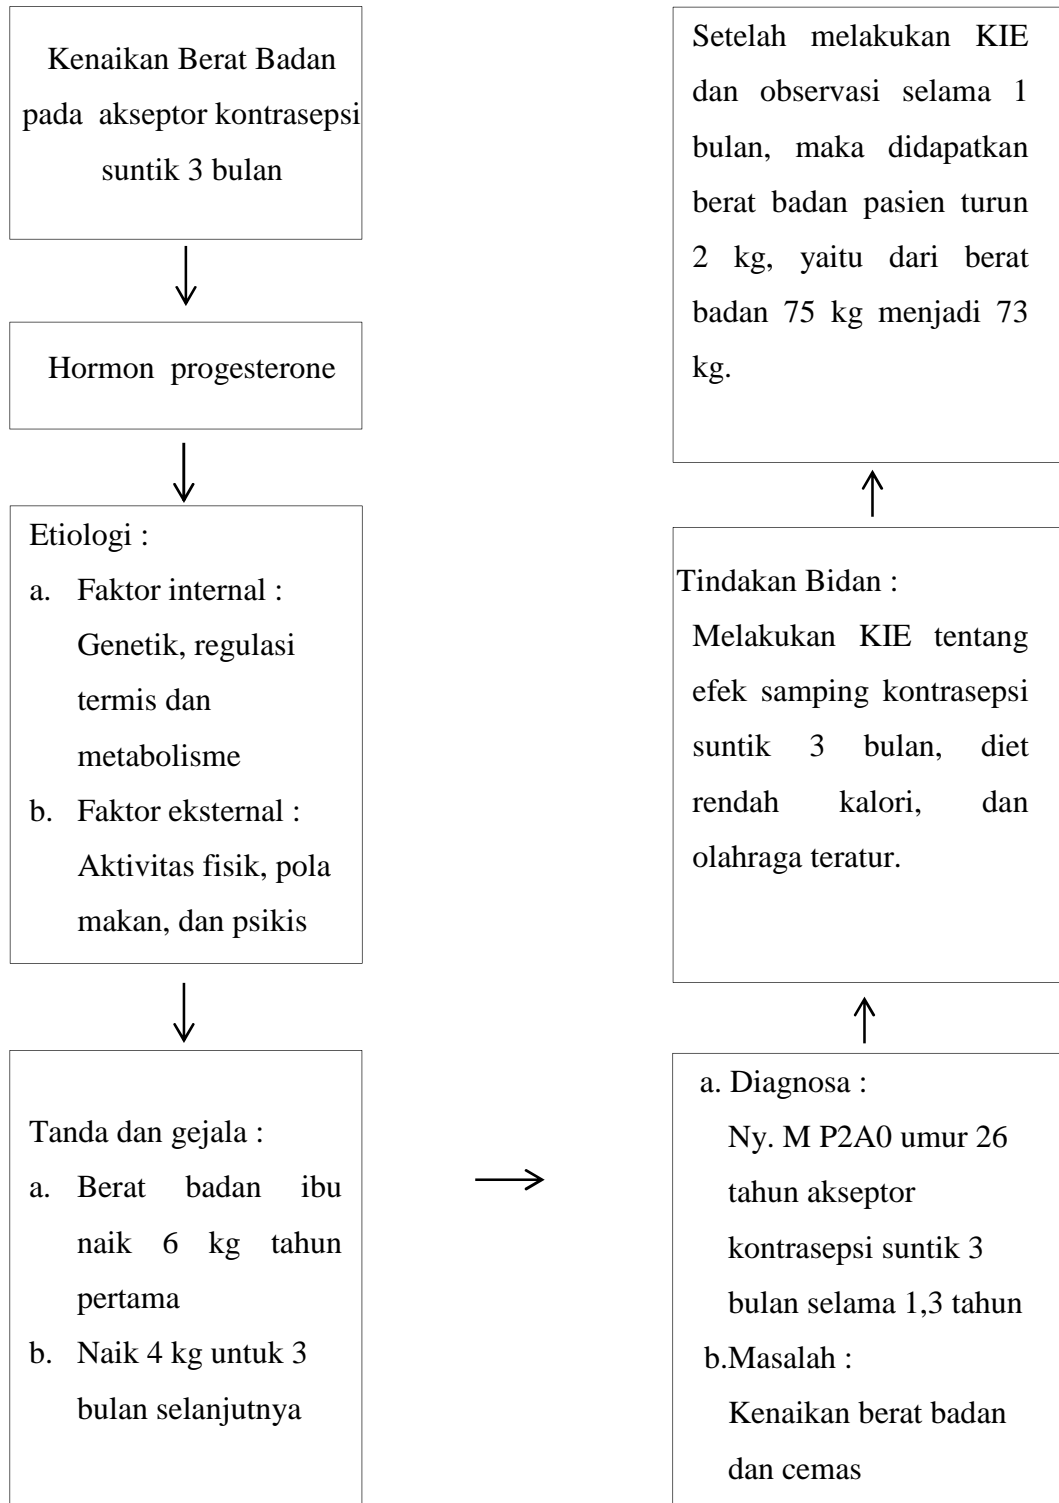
Kenaikan Berat Badan pada akseptor kontrasepsi suntik 3 bulan

Hormon progesterone

Etiologi :
a. Faktor internal : Genetik, regulasi termis dan metabolisme
b. Faktor eksternal : Aktivitas fisik, pola makan, dan psikis

Tanda dan gejala :
a. Berat badan ibu naik 6 kg tahun pertama
b. Naik 4 kg untuk 3 bulan selanjutnya

a. Diagnosa :
Ny. M P2A0 umur 26 tahun akseptor kontrasepsi suntik 3 bulan selama 1,3 tahun
b.Masalah :
Kenaikan berat badan dan cemas

Tindakan Bidan :
Melakukan KIE tentang efek samping kontrasepsi suntik 3 bulan, diet rendah kalori, dan olahraga teratur.

Setelah melakukan KIE dan observasi selama 1 bulan, maka didapatkan berat badan pasien turun 2 kg, yaitu dari berat badan 75 kg menjadi 73 kg.